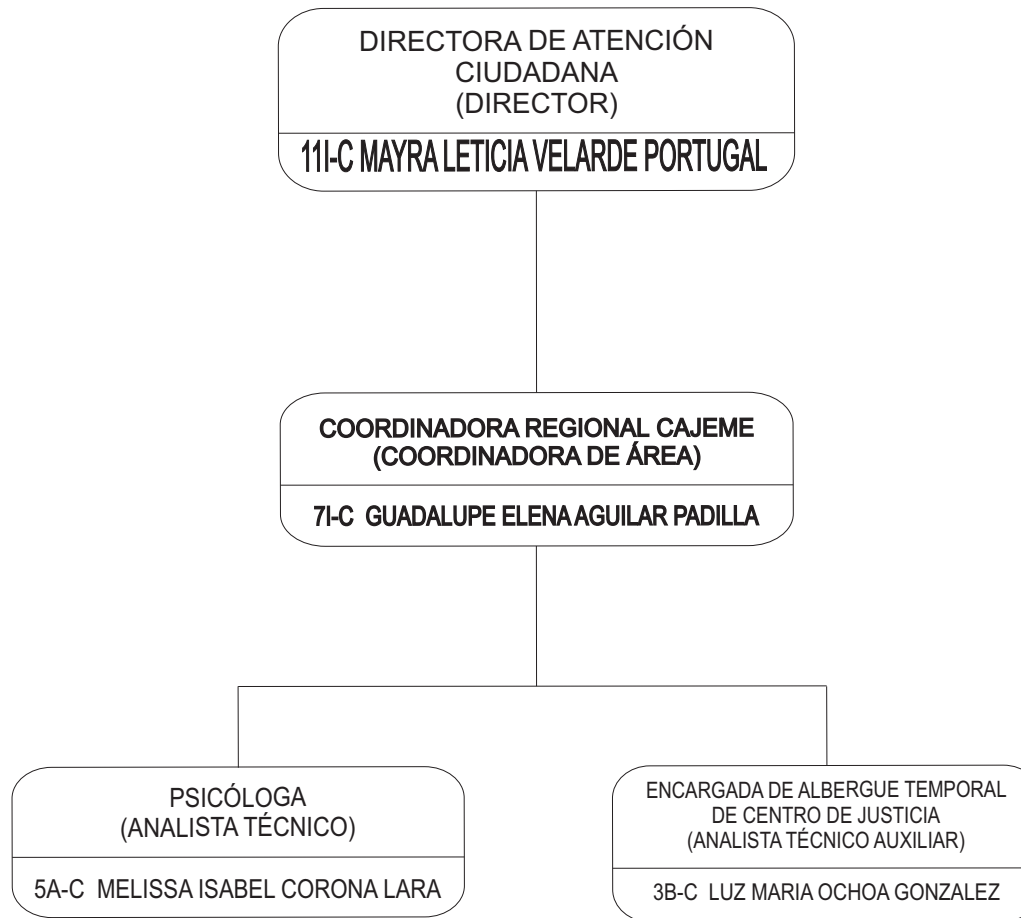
DIRECTORA DE ATENCIÓN CIUDADANA
(DIRECTOR)

11I-C MAYRA LETICIA VELARDE PORTUGAL

COORDINADORA REGIONAL CAJEME
(COORDINADORA DE ÁREA)

7I-C GUADALUPE ELENA AGUILAR PADILLA

PSICÓLOGA
(ANALISTA TÉCNICO)

5A-C MELISSA ISABEL CORONA LARA

ENCARGADA DE ALBERGUE TEMPORAL DE CENTRO DE JUSTICIA
(ANALISTA TÉCNICO AUXILIAR)

3B-C LUZ MARIA OCHOA GONZALEZ